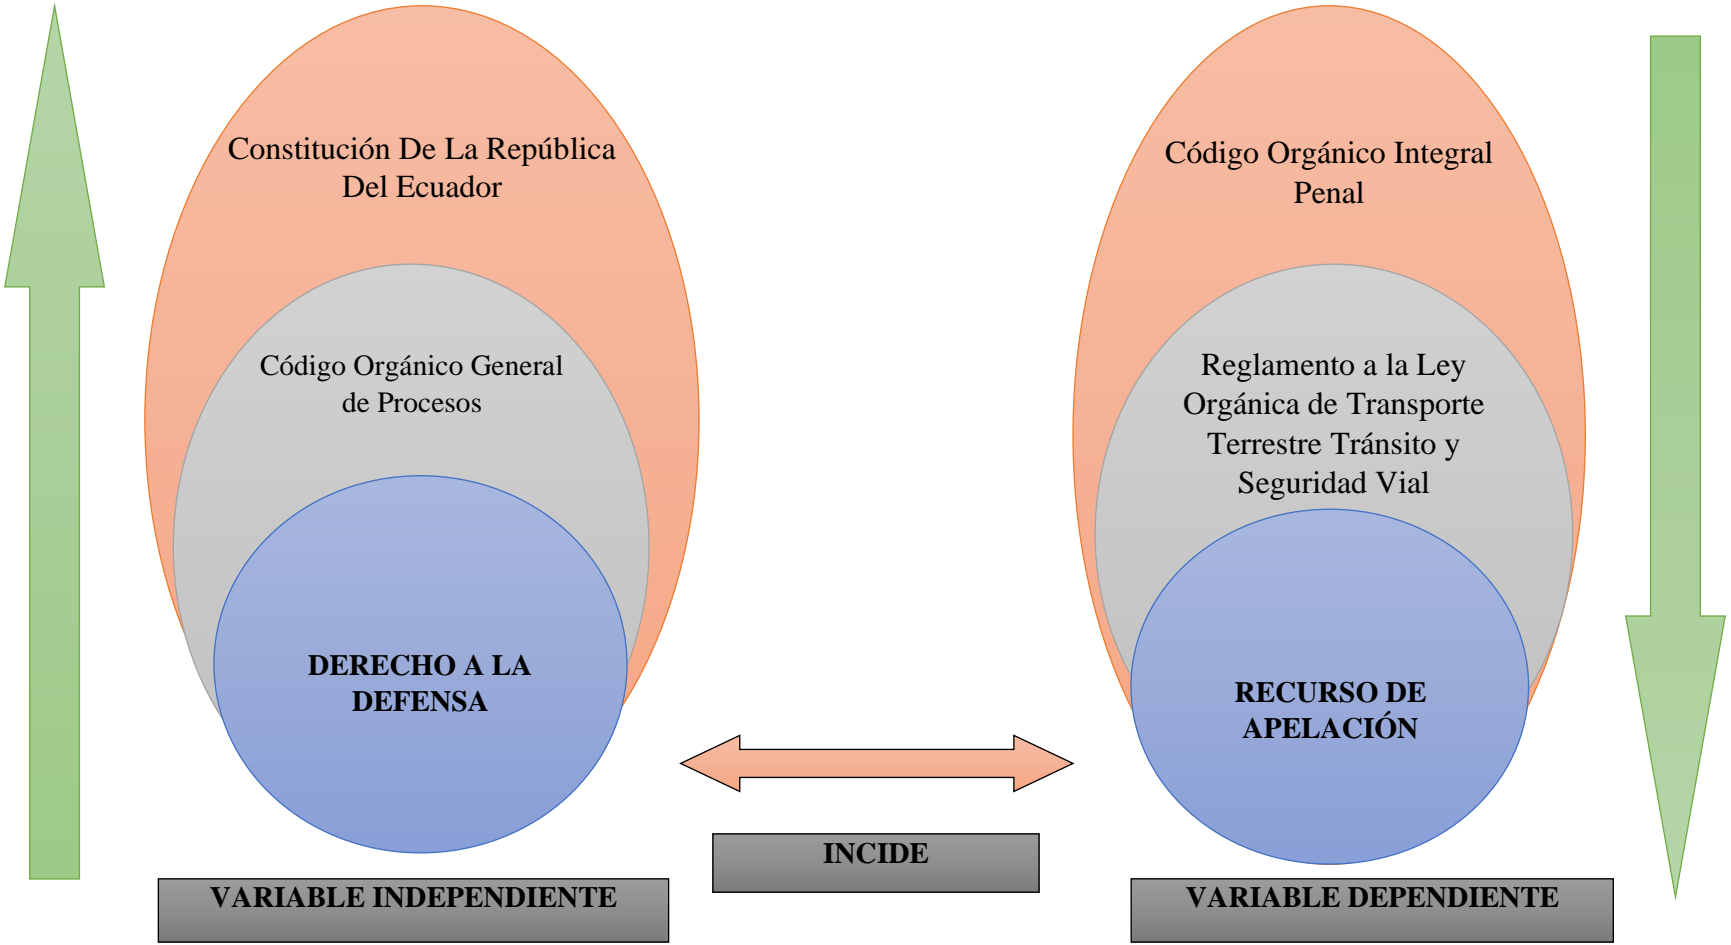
Constitución De La República Del Ecuador

Código Orgánico General de Procesos

DERECHO A LA DEFENSA

Código Orgánico Integral Penal

Reglamento a la Ley Orgánica de Transporte Terrestre Tránsito y Seguridad Vial

RECURSO DE APELACIÓN

INCIDE

VARIABLE INDEPENDIENTE

VARIABLE DEPENDIENTE